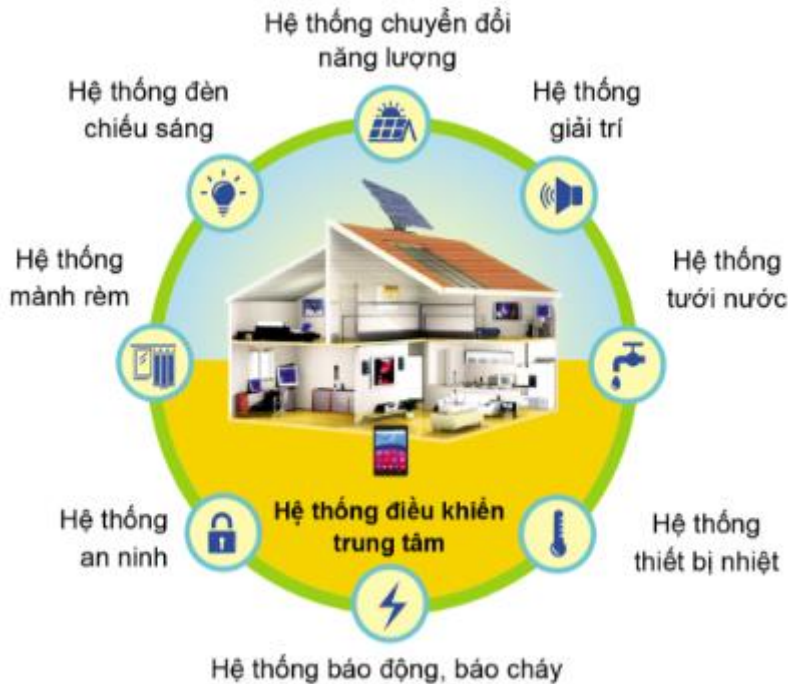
Hệ thống chuyển đổi năng lượng

Hệ thống đèn chiếu sáng

Hệ thống giải trí

Hệ thống mành rèm

Hệ thống tưới nước

Hệ thống điều khiển trung tâm

Hệ thống an ninh

Hệ thống thiết bị nhiệt

Hệ thống báo động, báo cháy